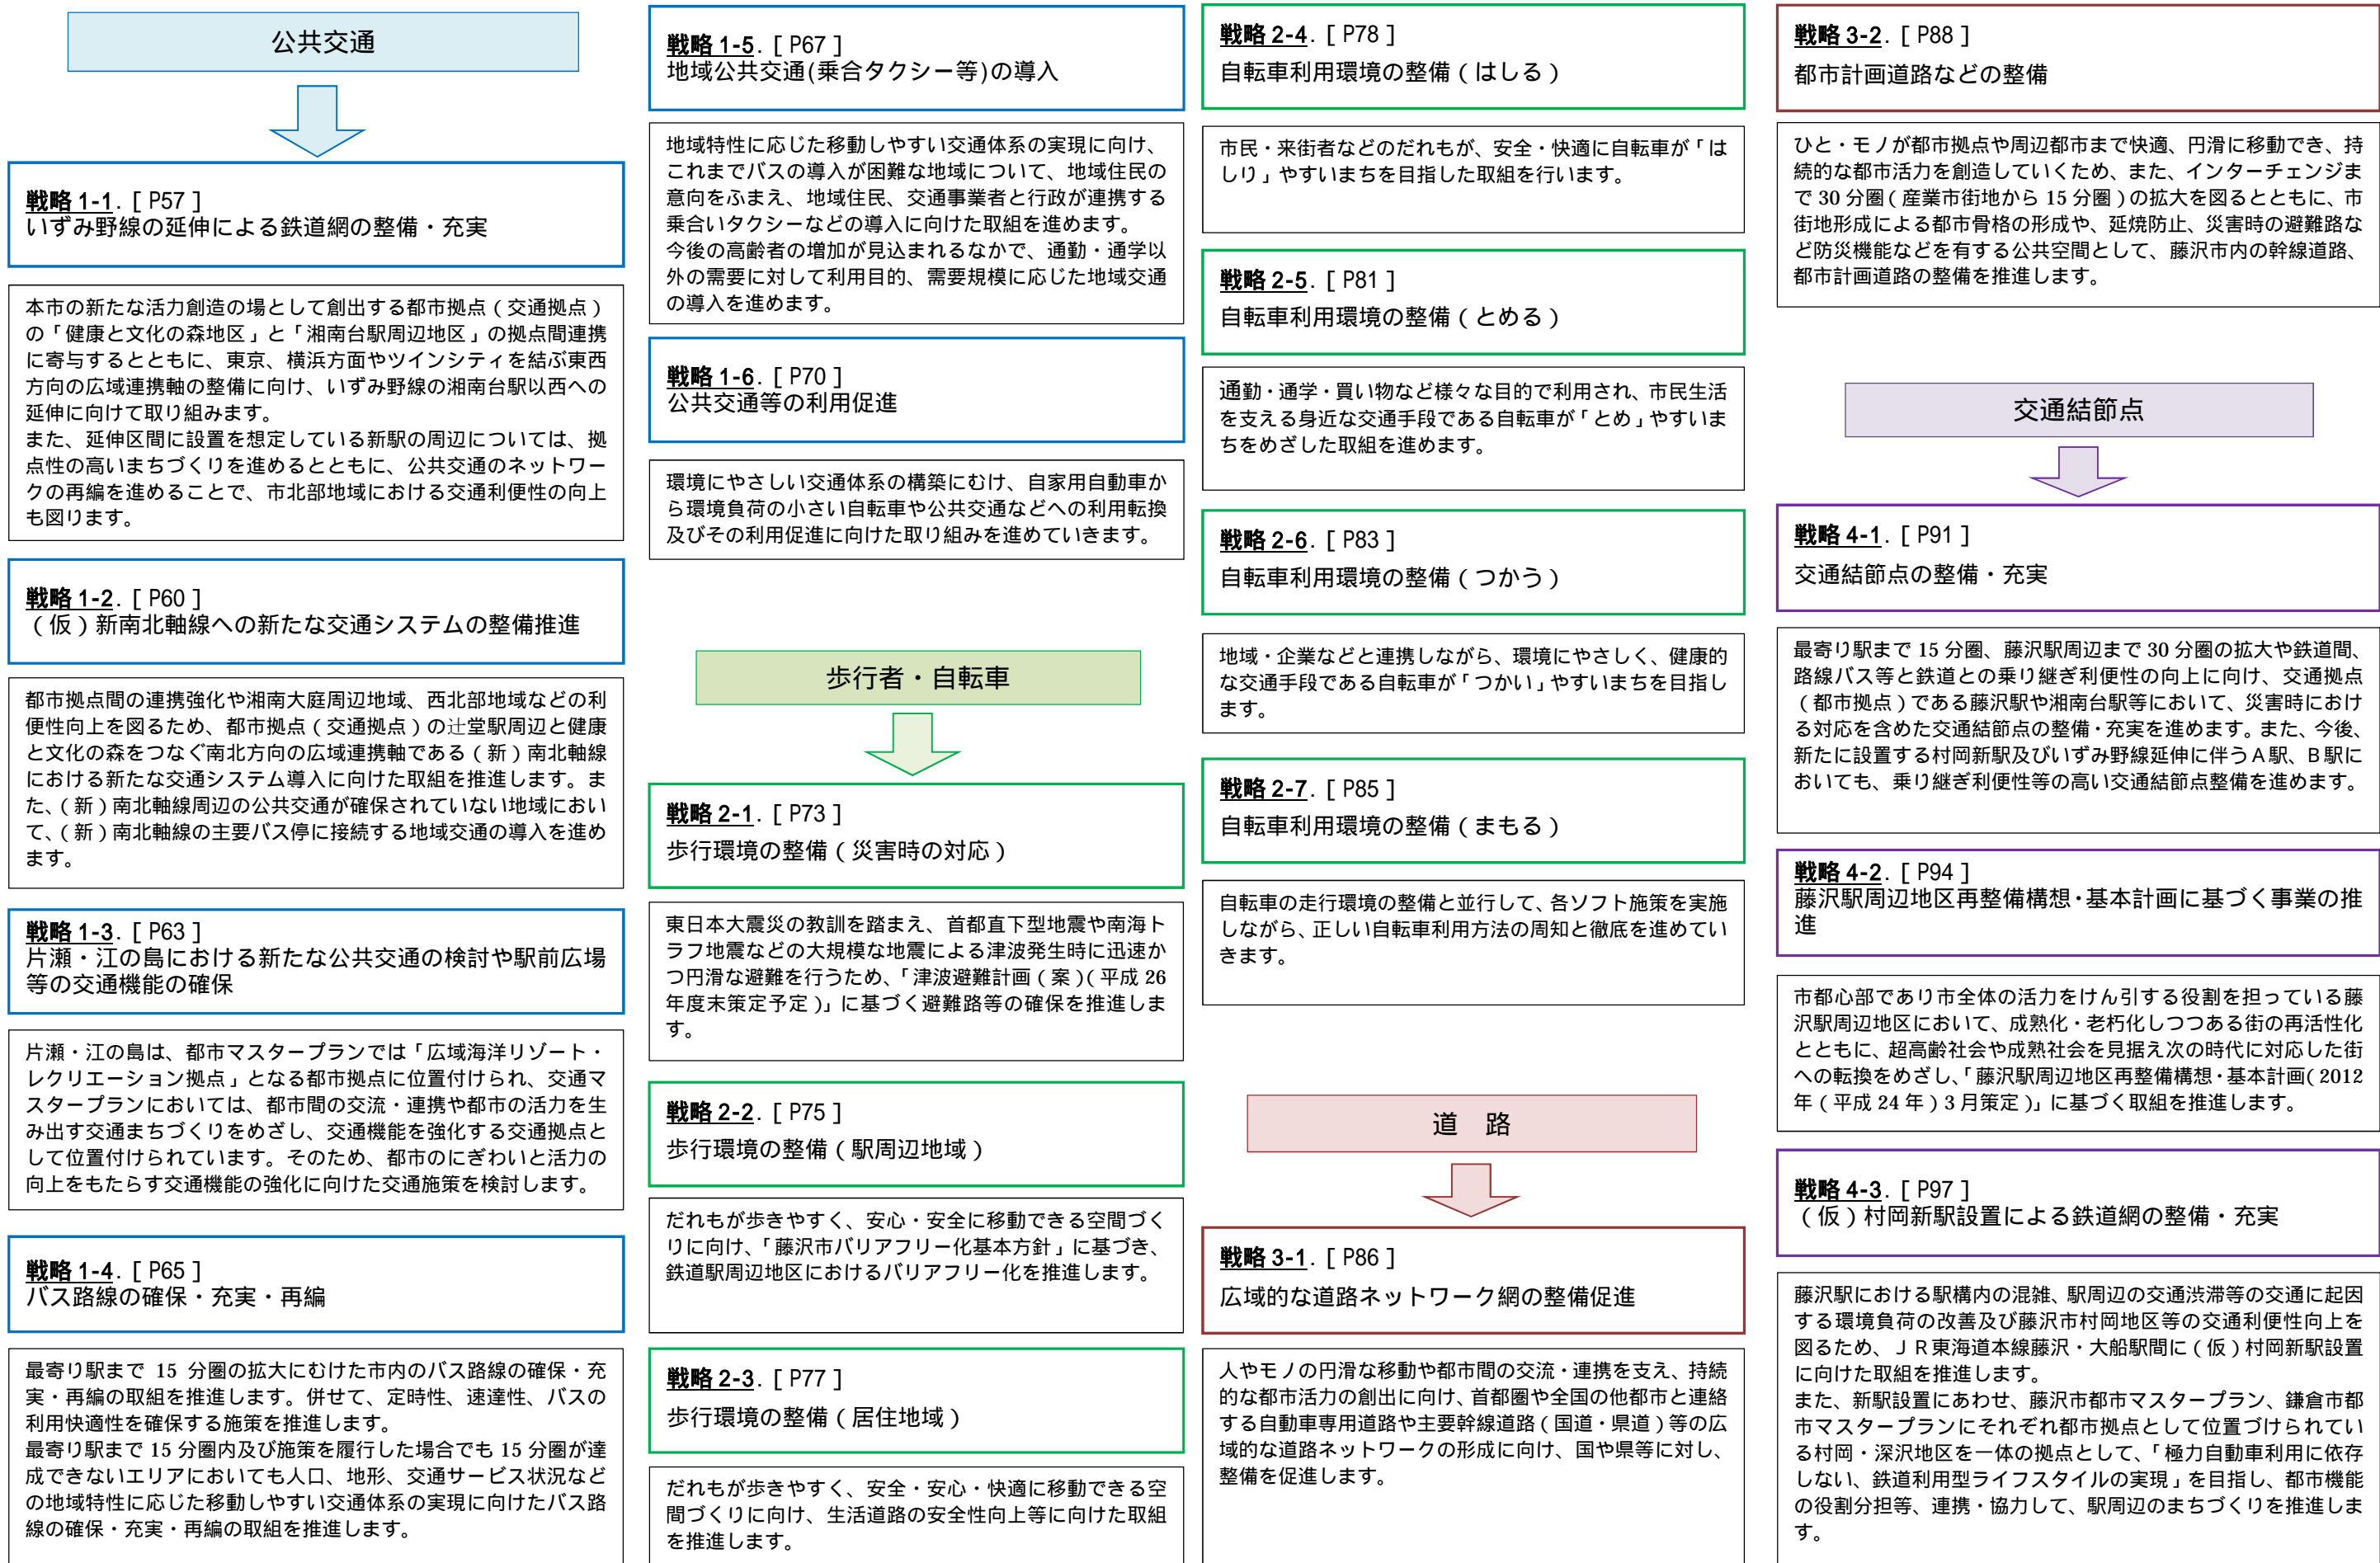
公共交通

戦略 1-1. [ P57 ]
いずみ野線の延伸による鉄道網の整備・充実

本市の新たな活力創造の場として創出する都市拠点(交通拠点)の「健康と文化の森地区」と「湘南台駅周辺地区」の拠点間連携に寄与するとともに、東京、横浜方面やツインシティを結ぶ東西方向の広域連携軸の整備に向け、いずみ野線の湘南台駅以西への延伸に向けて取り組みます。
また、延伸区間に設置を想定している新駅の周辺については、拠点性の高いまちづくりを進めるとともに、公共交通のネットワークの再編を進めることで、市北部地域における交通利便性の向上も図ります。

戦略 1-2. [ P60 ]
(仮)新南北軸線への新たな交通システムの整備推進

都市拠点間の連携強化や湘南大庭周辺地域、西北部地域などの利便性向上を図るため、都市拠点(交通拠点)の辻堂駅周辺と健康と文化の森をつなぐ南北方向の広域連携軸である(新)南北軸線における新たな交通システム導入に向けた取組を推進します。また、(新)南北軸線周辺の公共交通が確保されていない地域において、(新)南北軸線の主要バス停に接続する地域交通の導入を進めます。

戦略 1-3. [ P63 ]
片瀬・江の島における新たな公共交通の検討や駅前広場等の交通機能の確保

片瀬・江の島は、都市マスタープランでは「広域海洋リゾート・レクリエーション拠点」となる都市拠点に位置付けられ、交通マスタープランにおいては、都市間の交流・連携や都市の活力を生み出す交通まちづくりをめざし、交通機能を強化する交通拠点として位置付けられています。そのため、都市のにぎわいと活力の向上をもたらす交通機能の強化に向けた交通施策を検討します。

戦略 1-4. [ P65 ]
バス路線の確保・充実・再編

最寄り駅まで 15 分圏の拡大にむけた市内のバス路線の確保・充実・再編の取組を推進します。併せて、定時性、速達性、バスの利用快適性を確保する施策を推進します。
最寄り駅まで 15 分圏内及び施策を履行した場合でも 15 分圏が達成できないエリアにおいても人口、地形、交通サービス状況などの地域特性に応じた移動しやすい交通体系の実現に向けたバス路線の確保・充実・再編の取組を推進します。

戦略 1-5. [ P67 ]
地域公共交通(乗合タクシー等)の導入

地域特性に応じた移動しやすい交通体系の実現に向け、これまでバスの導入が困難な地域について、地域住民の意向をふまえ、地域住民、交通事業者と行政が連携する乗合いタクシーなどの導入に向けた取組を進めます。
今後の高齢者の増加が見込まれるなかで、通勤・通学以外の需要に対して利用目的、需要規模に応じた地域交通の導入を進めます。

戦略 1-6. [ P70 ]
公共交通等の利用促進

環境にやさしい交通体系の構築にむけ、自家用自動車から環境負荷の小さい自転車や公共交通などへの利用転換及びその利用促進に向けた取り組みを進めていきます。

歩行者・自転車

戦略 2-1. [ P73 ]
歩行環境の整備(災害時の対応)

東日本大震災の教訓を踏まえ、首都直下型地震や南海トラフ地震などの大規模な地震による津波発生時に迅速かつ円滑な避難を行うため、「津波避難計画(案)(平成 26 年度末策定予定)」に基づく避難路等の確保を推進します。

戦略 2-2. [ P75 ]
歩行環境の整備(駅周辺地域)

だれもが歩きやすく、安心・安全に移動できる空間づくりに向け、「藤沢市バリアフリー化基本方針」に基づき、鉄道駅周辺地区におけるバリアフリー化を推進します。

戦略 2-3. [ P77 ]
歩行環境の整備(居住地域)

だれもが歩きやすく、安全・安心・快適に移動できる空間づくりに向け、生活道路の安全性向上等に向けた取組を推進します。

戦略 2-4. [ P78 ]
自転車利用環境の整備(はしる)

市民・来街者などのだれもが、安全・快適に自転車が「はしり」やすいまちを目指した取組を行います。

戦略 2-5. [ P81 ]
自転車利用環境の整備(とめる)

通勤・通学・買い物など様々な目的で利用され、市民生活を支える身近な交通手段である自転車が「とめ」やすいまちをめざした取組を進めます。

戦略 2-6. [ P83 ]
自転車利用環境の整備(つかう)

地域・企業などと連携しながら、環境にやさしく、健康的な交通手段である自転車が「つかい」やすいまちを目指します。

戦略 2-7. [ P85 ]
自転車利用環境の整備(まもる)

自転車の走行環境の整備と並行して、各ソフト施策を実施しながら、正しい自転車利用方法の周知と徹底を進めていきます。

道　路

戦略 3-1. [ P86 ]
広域的な道路ネットワーク網の整備促進

人やモノの円滑な移動や都市間の交流・連携を支え、持続的な都市活力の創出に向け、首都圏や全国の他都市と連絡する自動車専用道路や主要幹線道路(国道・県道)等の広域的な道路ネットワークの形成に向け、国や県等に対し、整備を促進します。

戦略 3-2. [ P88 ]
都市計画道路などの整備

ひと・モノが都市拠点や周辺都市まで快適、円滑に移動でき、持続的な都市活力を創造していくため、また、インターチェンジまで 30 分圏(産業市街地から 15 分圏)の拡大を図るとともに、市街地形成による都市骨格の形成や、延焼防止、災害時の避難路など防災機能などを有する公共空間として、藤沢市内の幹線道路、都市計画道路の整備を推進します。

交通結節点

戦略 4-1. [ P91 ]
交通結節点の整備・充実

最寄り駅まで 15 分圏、藤沢駅周辺まで 30 分圏の拡大や鉄道間、路線バス等と鉄道との乗り継ぎ利便性の向上に向け、交通拠点(都市拠点)である藤沢駅や湘南台駅等において、災害時における対応を含めた交通結節点の整備・充実を進めます。また、今後、新たに設置する村岡新駅及びいずみ野線延伸に伴うA駅、B駅においても、乗り継ぎ利便性等の高い交通結節点整備を進めます。

戦略 4-2. [ P94 ]
藤沢駅周辺地区再整備構想・基本計画に基づく事業の推進

市都心部であり市全体の活力をけん引する役割を担っている藤沢駅周辺地区において、成熟化・老朽化しつつある街の再活性化とともに、超高齢社会や成熟社会を見据え次の時代に対応した街への転換をめざし、「藤沢駅周辺地区再整備構想・基本計画(2012 年(平成 24 年)3 月策定)」に基づく取組を推進します。

戦略 4-3. [ P97 ]
(仮)村岡新駅設置による鉄道網の整備・充実

藤沢駅における駅構内の混雑、駅周辺の交通渋滞等の交通に起因する環境負荷の改善及び藤沢市村岡地区等の交通利便性向上を図るため、JR東海道本線藤沢・大船駅間に(仮)村岡新駅設置に向けた取組を推進します。
また、新駅設置にあわせ、藤沢市都市マスタープラン、鎌倉市都市マスタープランにそれぞれ都市拠点として位置づけられている村岡・深沢地区を一体の拠点として、「極力自動車利用に依存しない、鉄道利用型ライフスタイルの実現」を目指し、都市機能の役割分担等、連携・協力して、駅周辺のまちづくりを推進します。